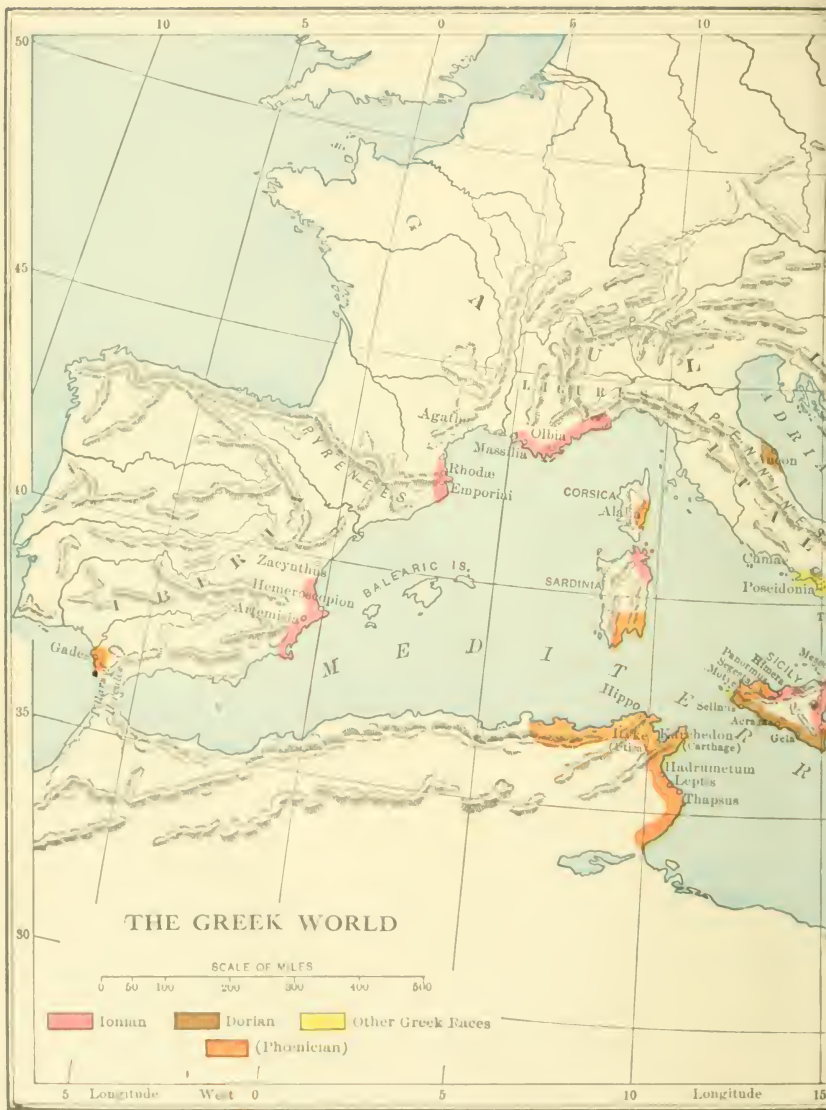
10 5 0 5 10

50

45

40

35

30

G A U L

LIGURIA

ADRIA

APENNINES

PYRENEES

Agathe

Massilia

Olbia

Rhode

Emporiai

CORSICA

Alalia

SARDINIA

BALEARIC IS.

Zacynthus

Hemeroscopion

Artemisium

I B E R

Gades

M E D I T E R R

Hippo

Karchedon (Carthage)

Ityke (Utica)

Hadrumetum

Leptis

Thapsus

SICILY

Panormus

Himera

Segesta

Motye

Selinus

Acragas

Gela

Messana

Cumae

Poseidonia

Ancon

THE GREEK WORLD

SCALE OF MILES
0 50 100 200 300 400 500

Ionian Dorian Other Greek Races

(Phoenician)

5 Longitude West 0 5 10 Longitude 15